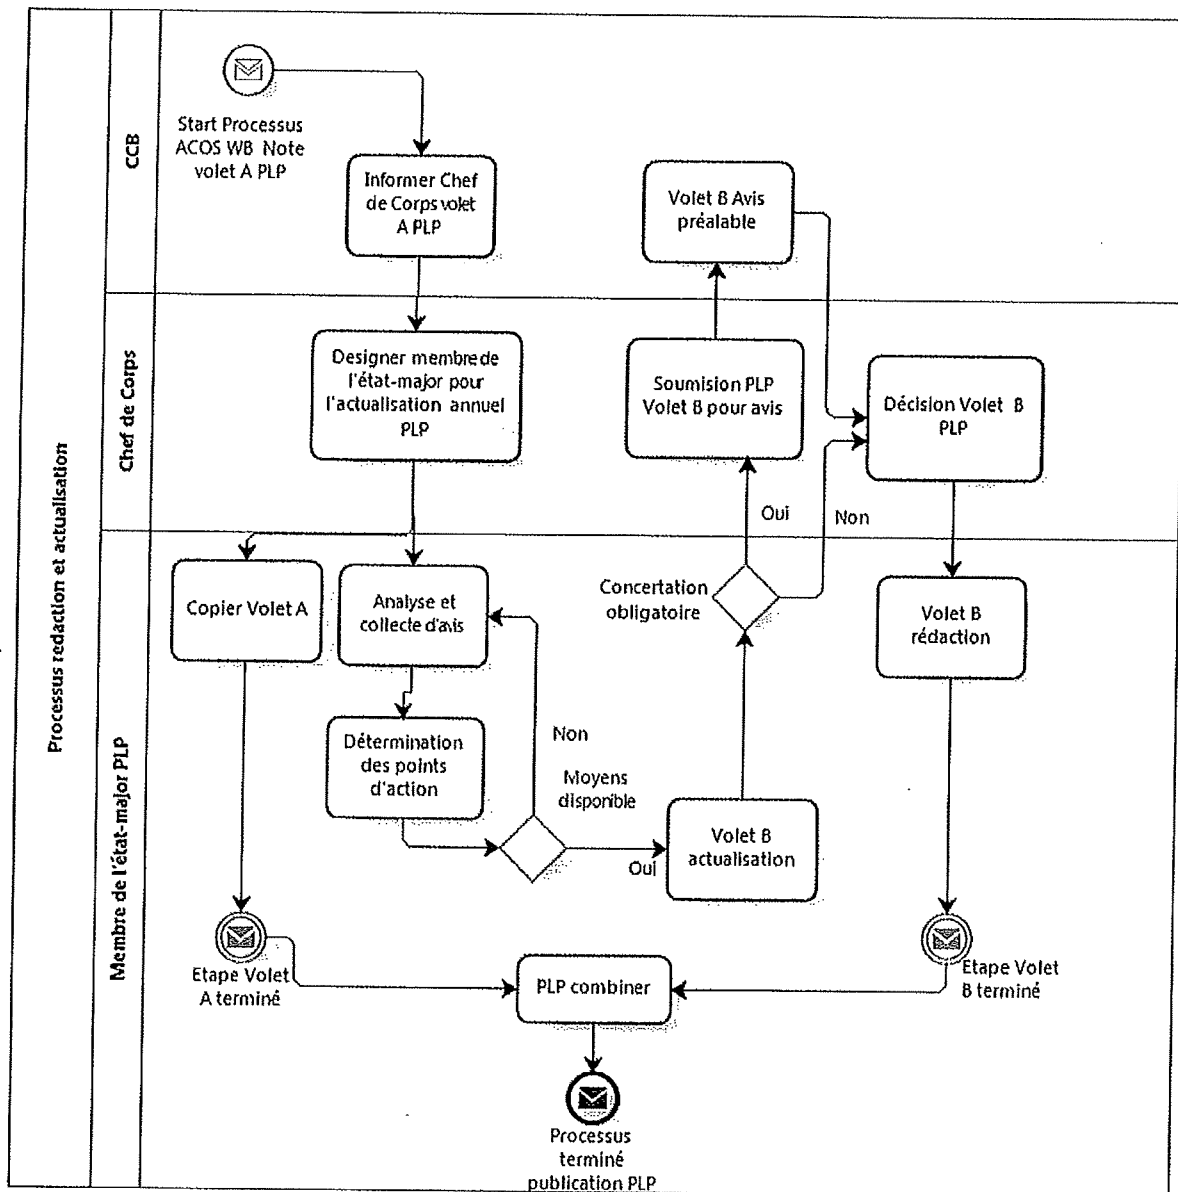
Processus redaction et actualisation

CCB

Start Processus ACOS WB Note volet A PLP

Informer Chef de Corps volet A PLP

Volet B Avis préalable

Chef de Corps

Designer membre de l'état-major pour l'actualisation annuel PLP

Soumision PLP Volet B pour avis

Décision Volet B PLP

Oui

Non

Membre de l'état-major PLP

Copier Volet A

Analyse et collecte d'avis

Concertation obligatoire

Volet B rédaction

Détermination des points d'action

Non

Moyens disponible

Volet B actualisation

Oui

Etape Volet A terminé

PLP combiner

Etape Volet B terminé

Processus terminé publication PLP